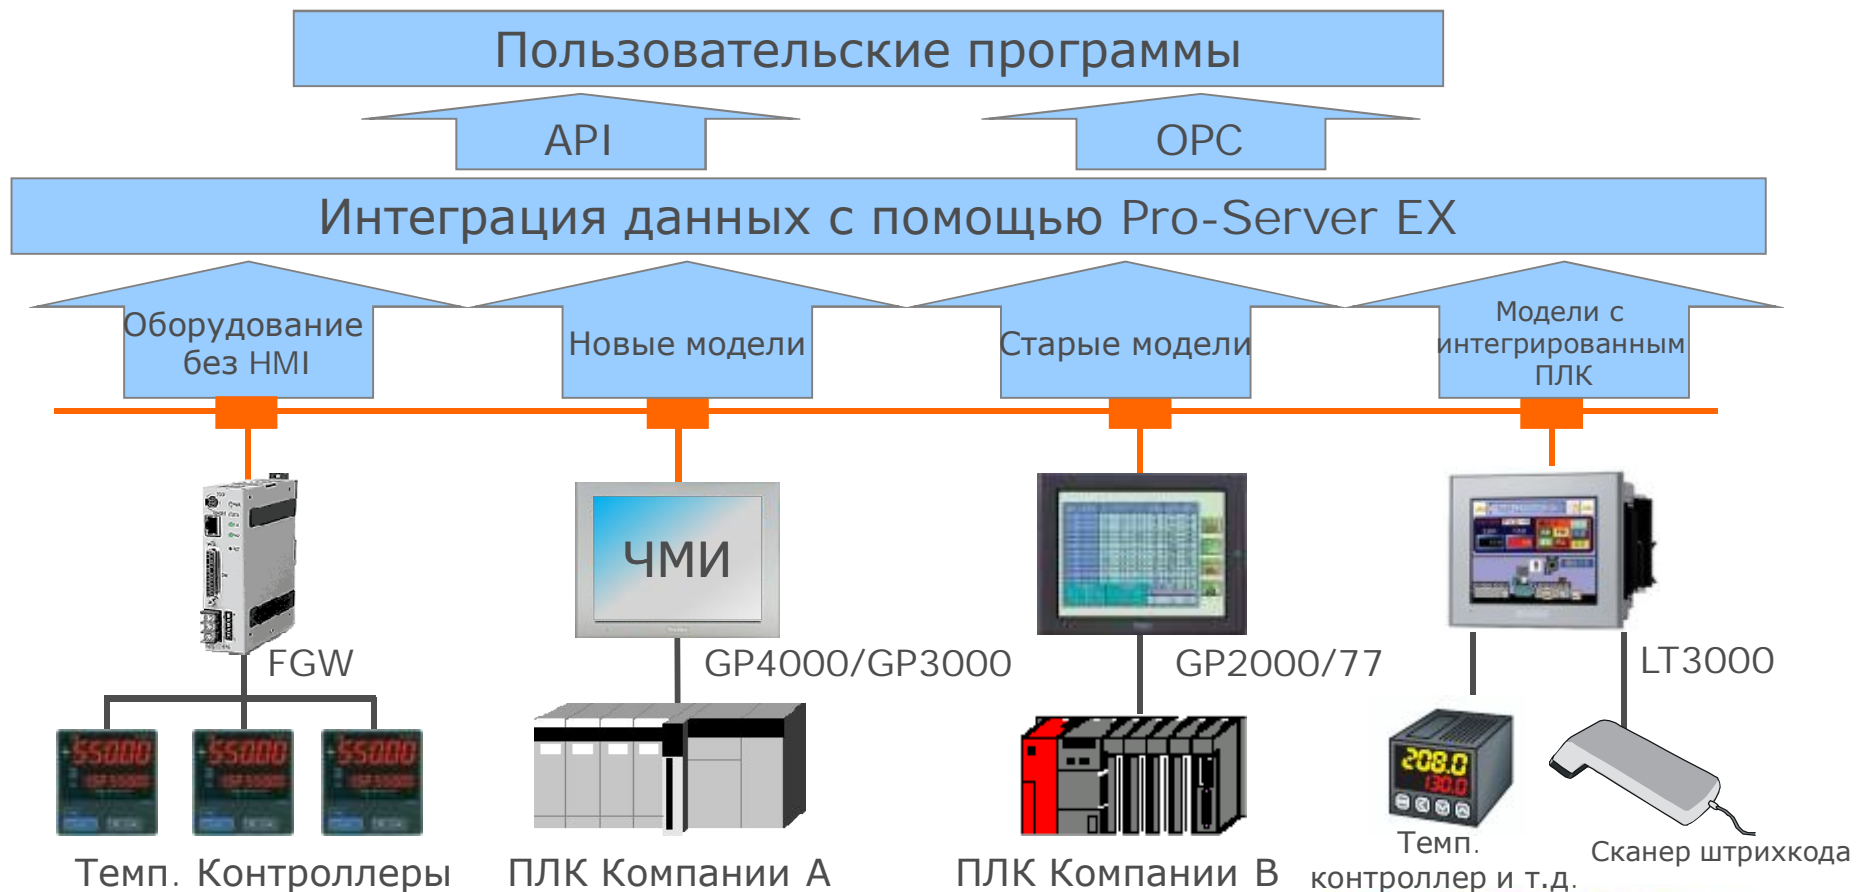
Пользовательские программы

API

OPC

Интеграция данных с помощью Pro-Server EX

Оборудование без HMI

Новые модели

Старые модели

Модели с интегрированным ПЛК

ЧМИ

FGW

GP4000/GP3000

GP2000/77

LT3000

Темп. Контроллеры

ПЛК Компании A

ПЛК Компании B

Темп. контроллер и т.д.

Сканер штрихкода